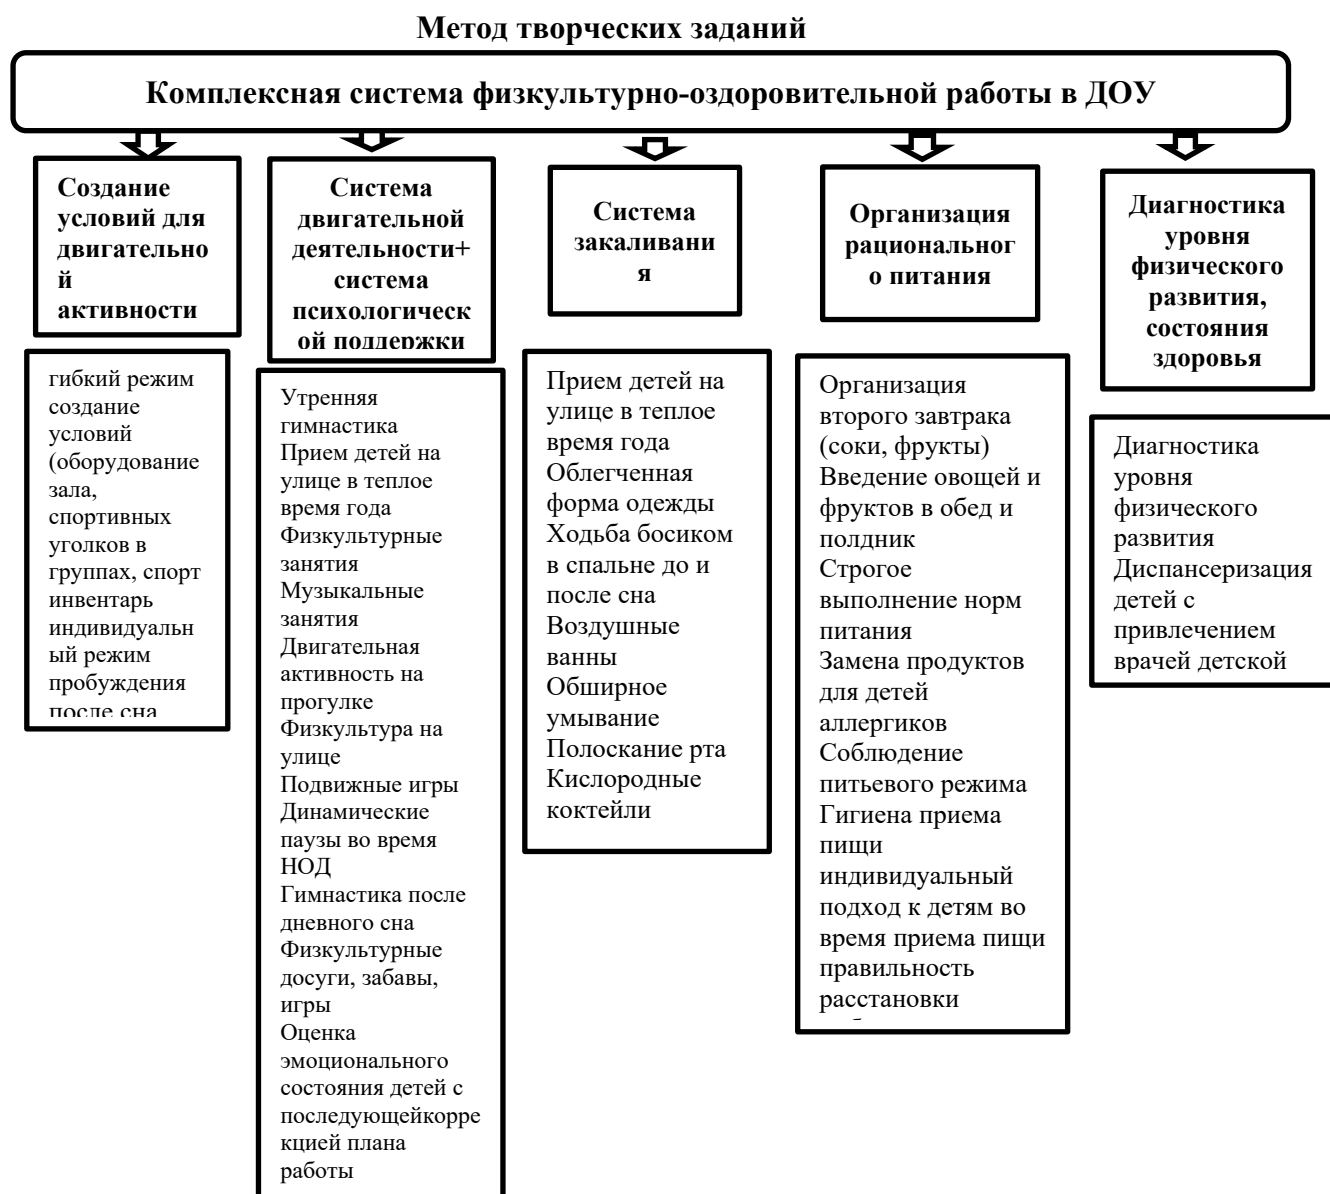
Метод творческих заданий

Комплексная система физкультурно-оздоровительной работы в ДОУ

Создание условий для двигательной активности

гибкий режим
создание условий (оборудование зала, спортивных уголков в группах, спорт инвентарь
индивидуальный режим пробуждения после сна

Система двигательной деятельности+ система психологической поддержки

Утренняя гимнастика
Прием детей на улице в теплое время года
Физкультурные занятия
Музыкальные занятия
Двигательная активность на прогулке
Физкультура на улице
Подвижные игры
Динамические паузы во время НОД
Гимнастика после дневного сна
Физкультурные досуги, забавы, игры
Оценка эмоционального состояния детей с последующейкоррекцией плана работы

Система закаливания

Прием детей на улице в теплое время года
Облегченная форма одежды
Ходьба босиком в спальне до и после сна
Воздушные ванны
Обширное умывание
Полоскание рта
Кислородные коктейли

Организация рационального питания

Организация второго завтрака (соки, фрукты)
Введение овощей и фруктов в обед и полдник
Строгое выполнение норм питания
Замена продуктов для детей аллергиков
Соблюдение питьевого режима
Гигиена приема пищи
индивидуальный подход к детям во время приема пищи
правильность расстановки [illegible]

Диагностика уровня физического развития, состояния здоровья

Диагностика уровня физического развития
Диспансеризация детей с привлечением врачей детской